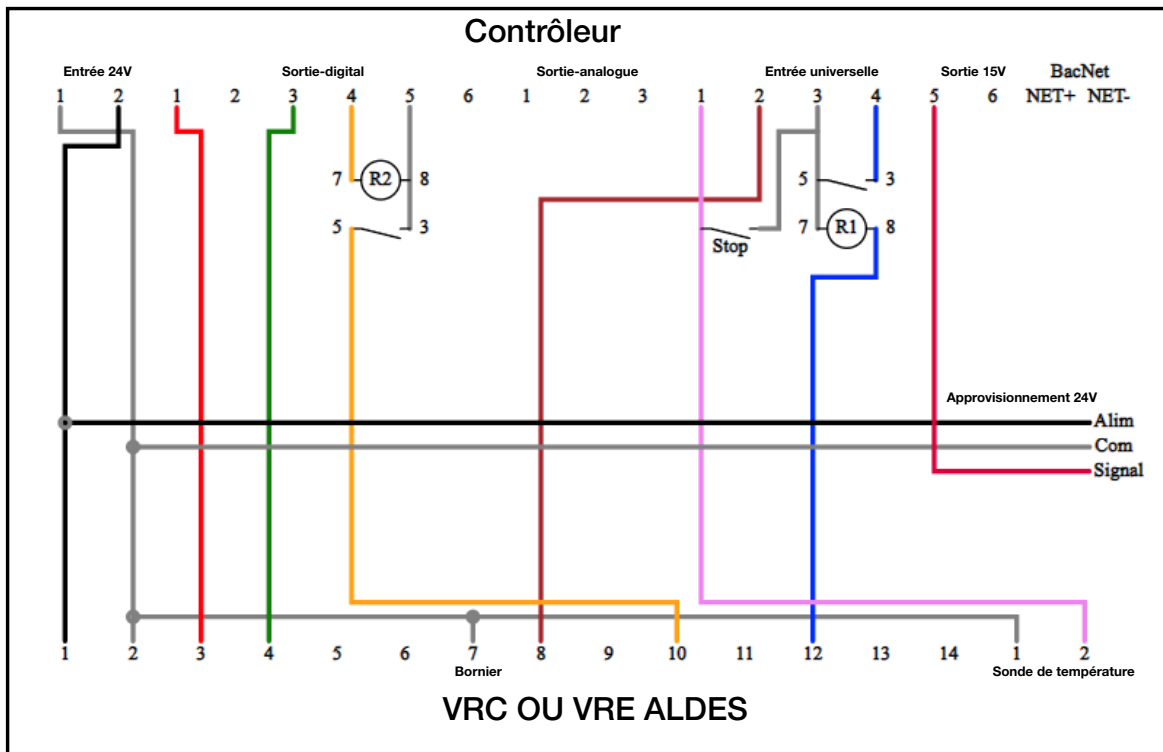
Contrôleur

Entrée 24V
1 2

Sortie-digital
1 2 3 4 5 6

Sortie-analogue
1 2 3

Entrée universelle
1 2 3 4

Sortie 15V
5 6

BacNet
NET+ NET-

7 R2 8
5 3

5 3
Stop
7 R1 8

Approvisionnement 24V
Alim
Com
Signal

1 2 3 4 5 6 7 8 9 10 11 12 13 14
Bornier

1 2
Sonde de température

VRC OU VRE ALDES